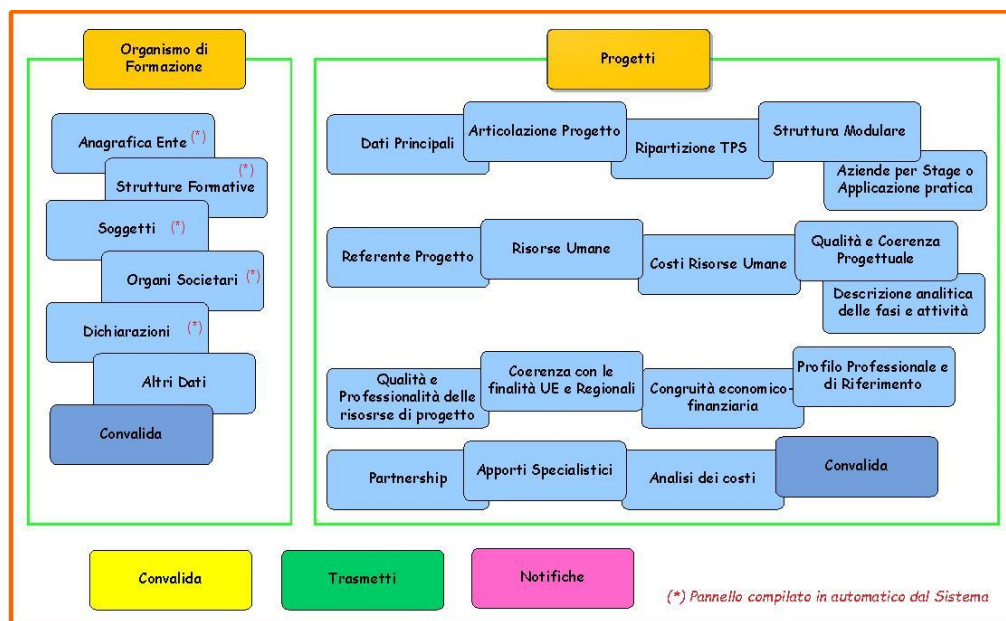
Organismo di Formazione

Anagrafica Ente (*)

(*) Strutture Formative

Soggetti (*)

Organi Societari (*)

Dichiarazioni (*)

Altri Dati

Convalida

Progetti

Dati Principali

Articolazione Progetto

Ripartizione TPS

Struttura Modulare

Aziende per Stage o Applicazione pratica

Referente Progetto

Risorse Umane

Costi Risorse Umane

Qualità e Coerenza Progettuale

Descrizione analitica delle fasi e attività

Qualità e Professionalità delle risosrse di progetto

Coerenza con le finalità UE e Regionali

Congruità economico-finanziaria

Profilo Professionale e di Riferimento

Partnership

Apporti Specialistici

Analisi dei costi

Convalida

Convalida

Trasmetti

Notifiche

(*) Pannello compilato in automatico dal Sistema